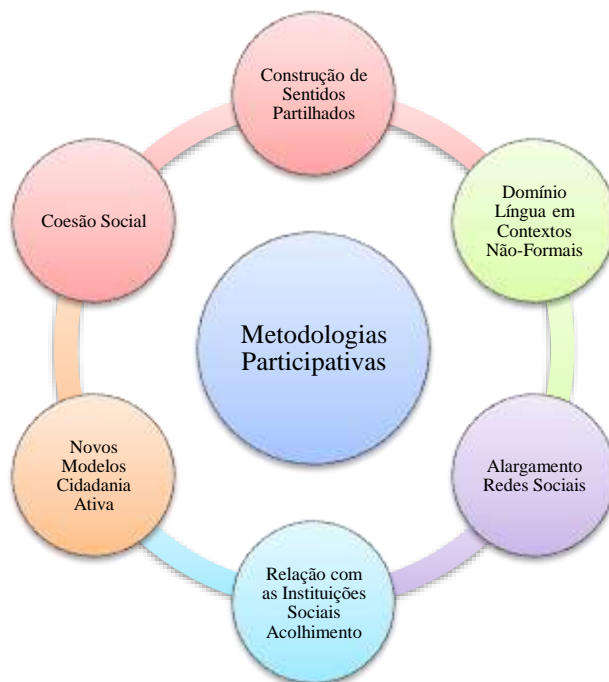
Construção de Sentidos Partilhados

Domínio Língua em Contextos Não-Formais

Alargamento Redes Sociais

Relação com as Instituições Sociais Acolhimento

Novos Modelos Cidadania Ativa

Coesão Social

Metodologias Participativas